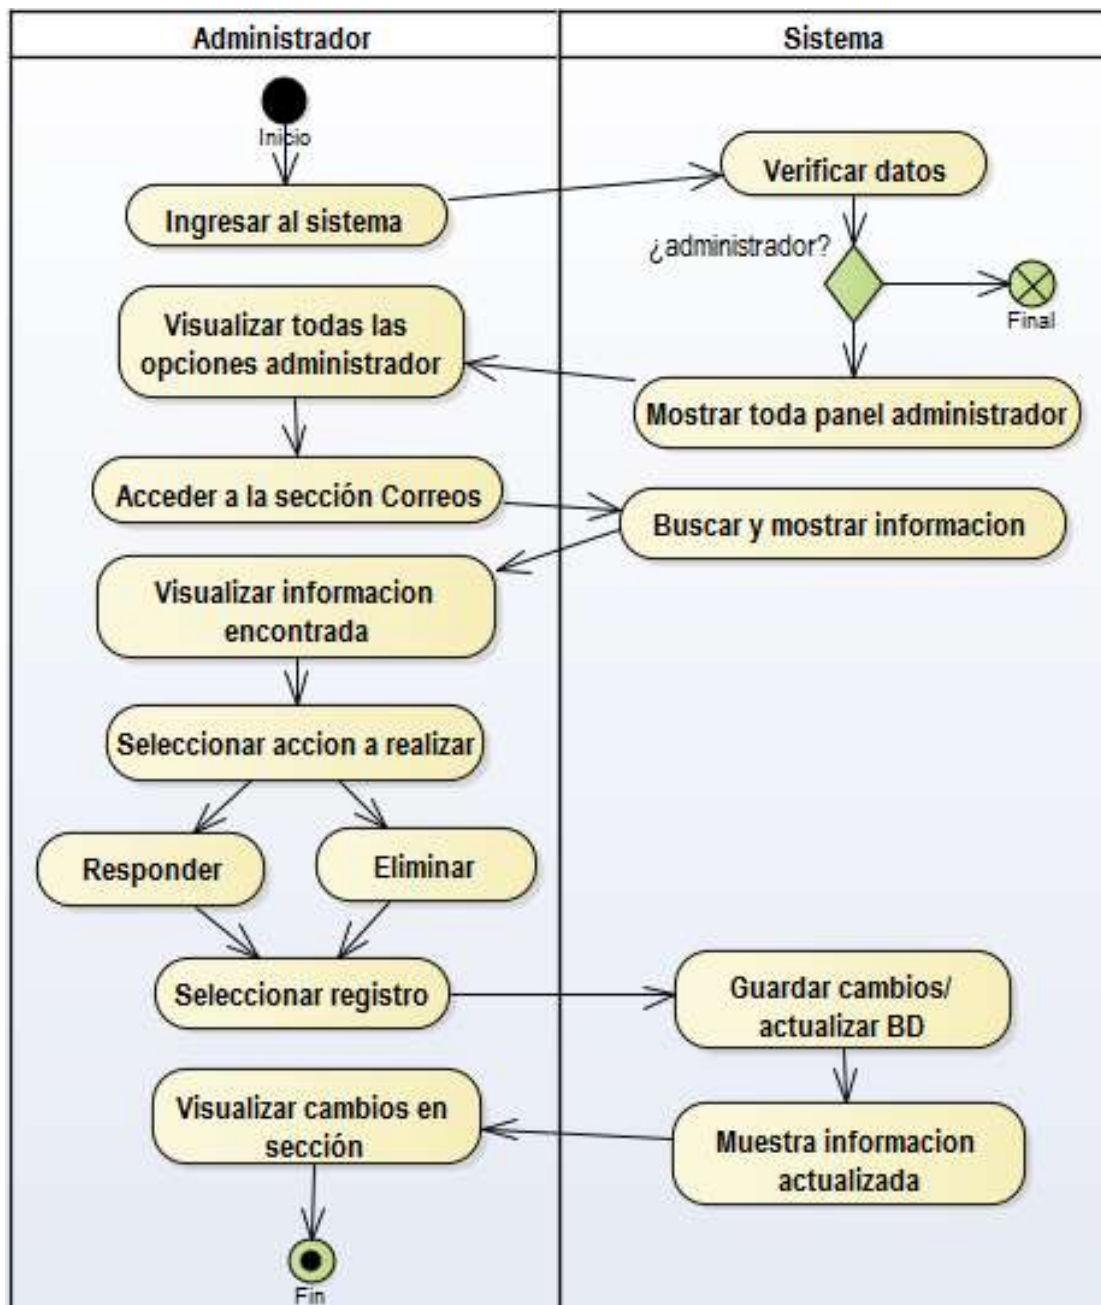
Administrador

Sistema

Inicio

Ingresar al sistema

Verificar datos

¿administrador?

Final

Visualizar todas las opciones administrador

Mostrar toda panel administrador

Acceder a la sección Correos

Buscar y mostrar informacion

Visualizar informacion encontrada

Seleccionar accion a realizar

Responder

Eliminar

Seleccionar registro

Guardar cambios/ actualizar BD

Visualizar cambios en sección

Muestra informacion actualizada

Fin